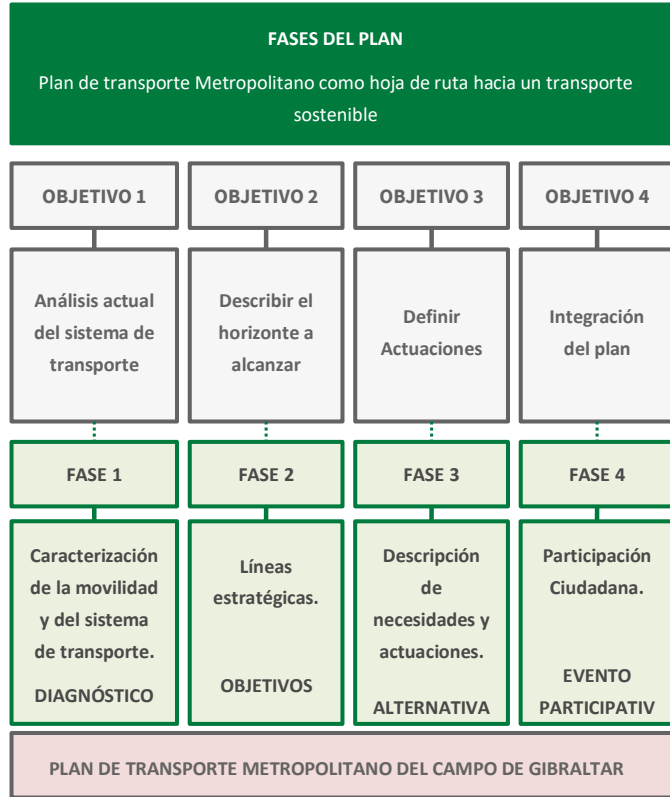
FASES DEL PLAN

Plan de transporte Metropolitano como hoja de ruta hacia un transporte sostenible

OBJETIVO 1

Análisis actual del sistema de transporte

FASE 1

Caracterización de la movilidad y del sistema de transporte.

DIAGNÓSTICO

OBJETIVO 2

Describir el horizonte a alcanzar

FASE 2

Líneas estratégicas.

OBJETIVOS

OBJETIVO 3

Definir Actuaciones

FASE 3

Descripción de necesidades y actuaciones.

ALTERNATIVA

OBJETIVO 4

Integración del plan

FASE 4

Participación Ciudadana.

EVENTO PARTICIPATIV

PLAN DE TRANSPORTE METROPOLITANO DEL CAMPO DE GIBRALTAR